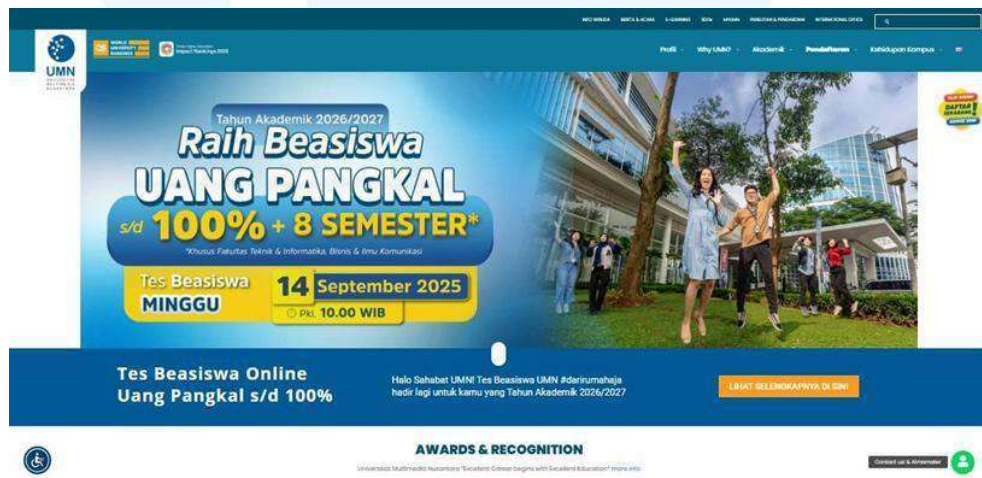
INFO MAHASISWA BERITA & ACARA E-LEARNING 3D/Tour MYUMN PUBLIKASI & PENGABDIAN INTERNATIONAL OFFICE

UMN

WORLD UNIVERSITY RANKINGS

Impact Rankings 2025

Profil Why UMN? Akademik Pendaftaran Kehidupan Kampus

Tahun Akademik 2026/2027

Raih Beasiswa

UANG PANGKAL

s/d 100% + 8 SEMESTER*

*Khusus Fakultas Teknik & Informatika, Bisnis & Ilmu Komunikasi

Tes Beasiswa MINGGU

14 September 2025

Pkl. 10.00 WIB

DAFTAR SEKARANG

Tes Beasiswa Online Uang Pangkal s/d 100%

Halo Sahabat UMN! Tes Beasiswa UMN #darirumahaja hadir lagi untuk kamu yang Tahun Akademik 2026/2027

LIHAT SELENGKAPNYA DI SINI

AWARDS & RECOGNITION

Universitas Multimedia Nusantara "Excellent Careers begins with Excellent Education" more info

Contact us & Almamater